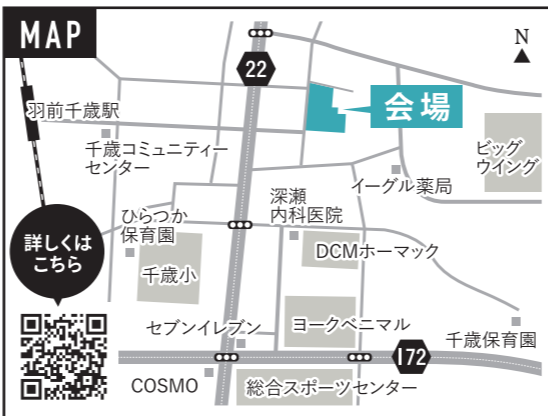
MAP

N

22

会場

羽前千歳駅

千歳コミュニティーセンター

ビッグウイング

深瀬内科医院

イーグル薬局

ひらつか保育園

詳しくはこちら

DCMホーマック

千歳小

ヨークベニマル

セブンイレブン

千歳保育園

172

COSMO

総合スポーツセンター